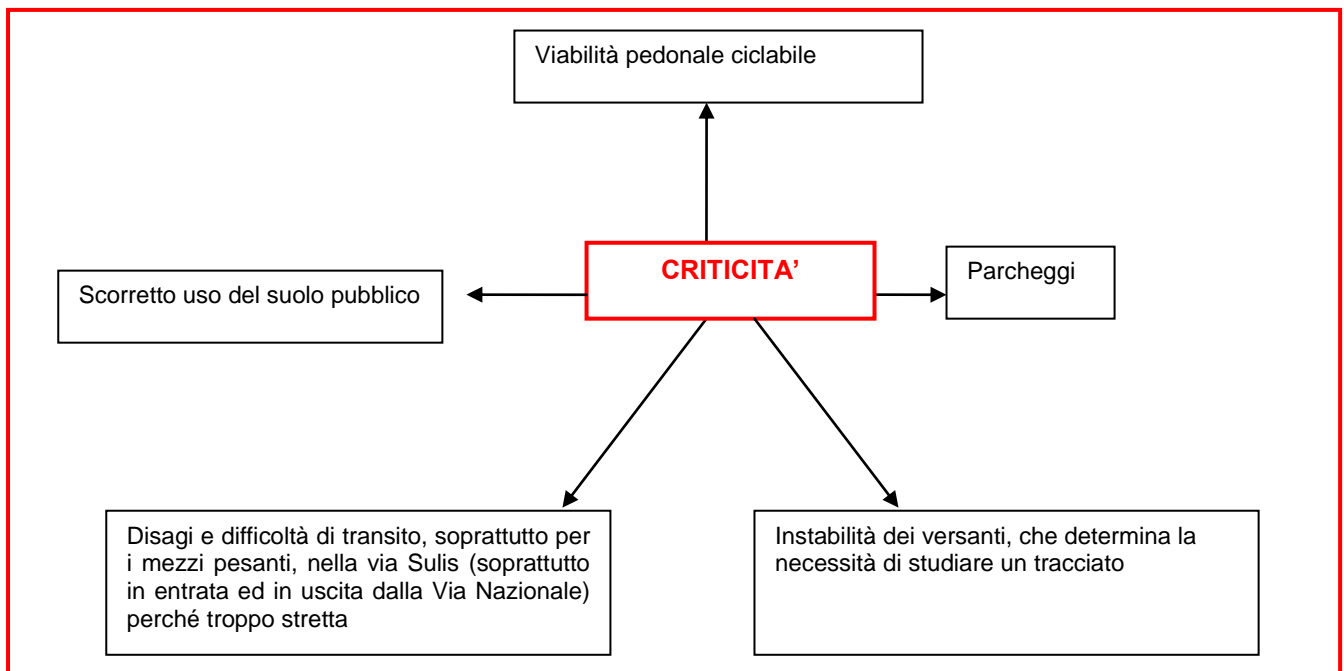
Viabilità pedonale ciclabile

Scorretto uso del suolo pubblico

CRITICITA'

Parcheggi

Disagi e difficoltà di transito, soprattutto per i mezzi pesanti, nella via Sulis (soprattutto in entrata ed in uscita dalla Via Nazionale) perché troppo stretta

Instabilità dei versanti, che determina la necessità di studiare un tracciato